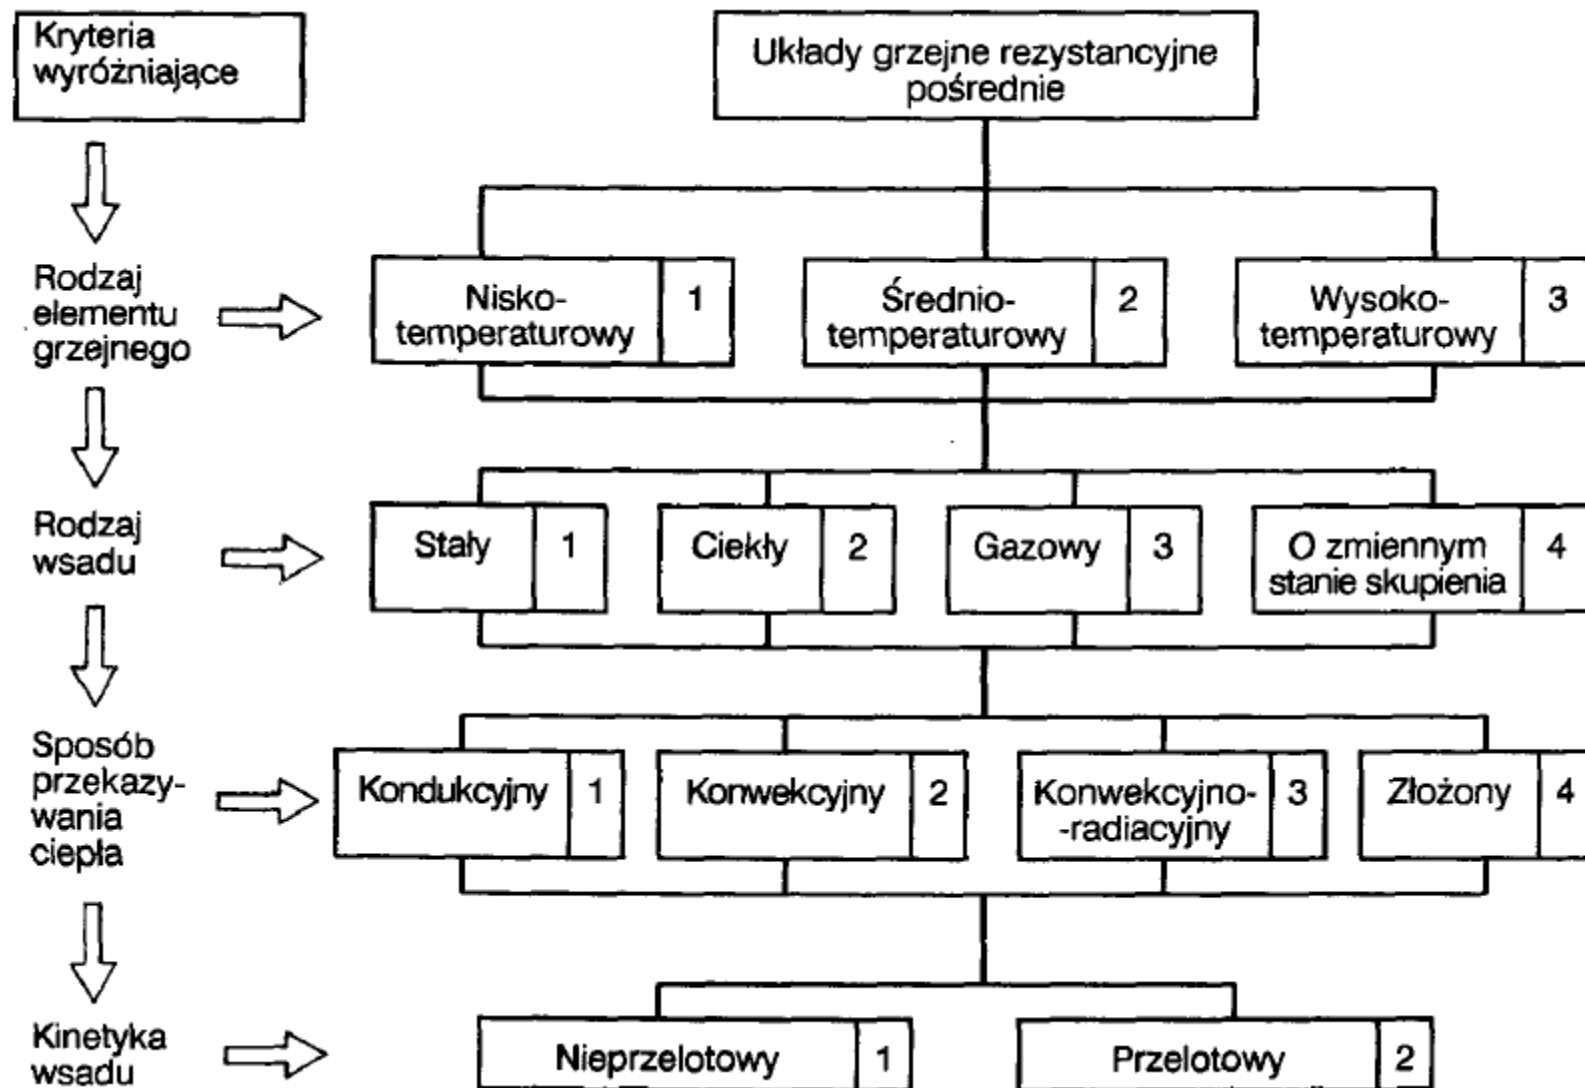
Kryteria wyróżniające

Układy grzejne rezystancyjne pośrednie

Rodzaj elementu grzejnego

Niskotemperaturowy 1

Średniotemperaturowy 2

Wysokotemperaturowy 3

Rodzaj wsadu

Stały 1

Ciekły 2

Gazowy 3

O zmiennym stanie skupienia 4

Sposób przekazywania ciepła

Kondukcyjny 1

Konwekcyjny 2

Konwekcyjno-radiacyjny 3

Złożony 4

Kinetyka wsadu

Nieprzelotowy 1

Przelotowy 2